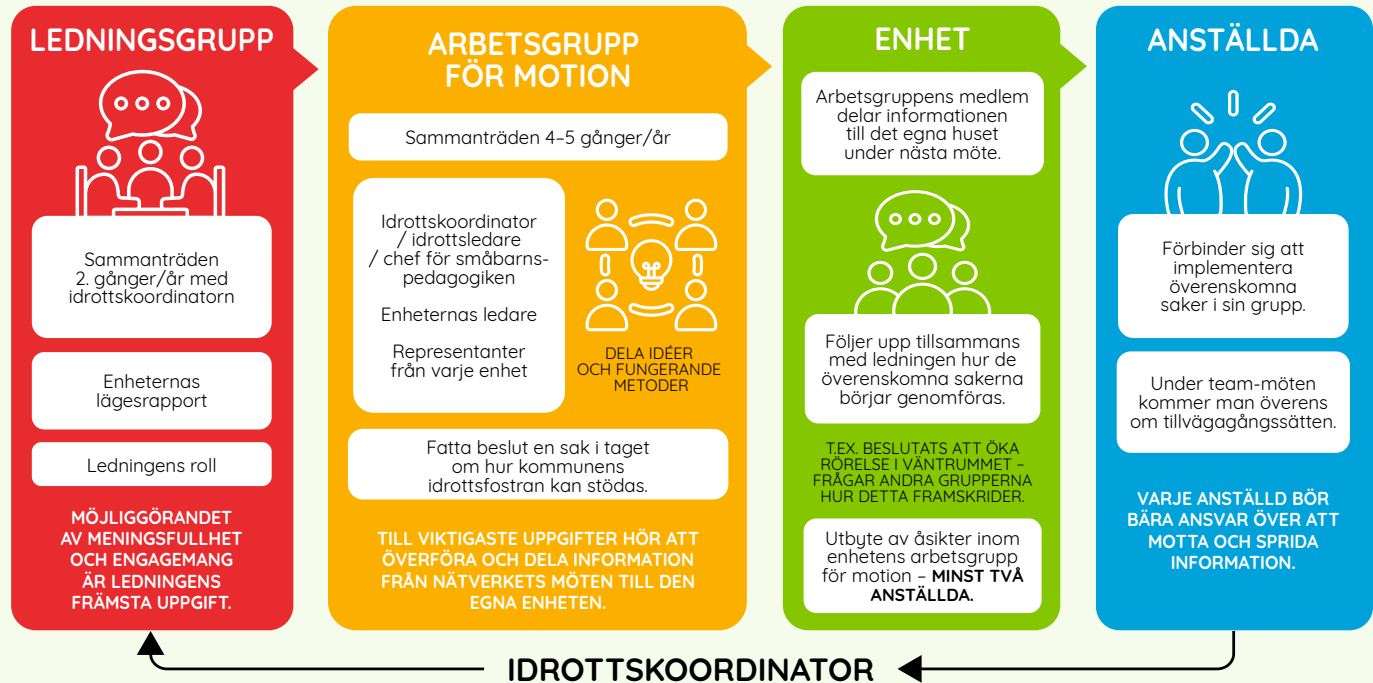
LEDNINGSGRUPP

Sammanträden 2. gånger/år med idrottskoordinatorn

Enheternas lägesrapport

Ledningens roll

MÖJLIGGÖRANDET AV MENINGSFULLHET OCH ENGAGEMANG ÄR LEDNINGENS FRÄMSTA UPPGIFT.

ARBETSGRUPP FÖR MOTION

Sammanträden 4–5 gånger/år

Idrottskoordinator / idrottsledare / chef för småbarnspedagogiken

Enheternas ledare

Representanter från varje enhet

DELA IDÉER OCH FUNGERANDE METODER

Fatta beslut en sak i taget om hur kommunens idrottsfostran kan stödas.

TILL VIKTIGASTE UPPGIFTER HÖR ATT ÖVERFÖRA OCH DELA INFORMATION FRÅN NÄTVERKETS MÖTEN TILL DEN EGNA ENHETEN.

ENHET

Arbetsgruppens medlem delar informationen till det egna huset under nästa möte.

Följer upp tillsammans med ledningen hur de överenskomna sakerna börjar genomföras.

T.EX. BESLUTATS ATT ÖKA RÖRELSE I VÄNTRUMMET – FRÅGAR ANDRA GRUPPERNA HUR DETTA FRAMSKRIDER.

Utbyte av åsikter inom enhetens arbetsgrupp för motion – MINST TVÅ ANSTÄLLDA.

ANSTÄLLDA

Förbinder sig att implementera överenskomna saker i sin grupp.

Under team-möten kommer man överens om tillvägagångssätten.

VARJE ANSTÄLLD BÖR BÄRA ANSVAR ÖVER ATT MOTTA OCH SPRIDA INFORMATION.

IDROTTSKOORDINATOR